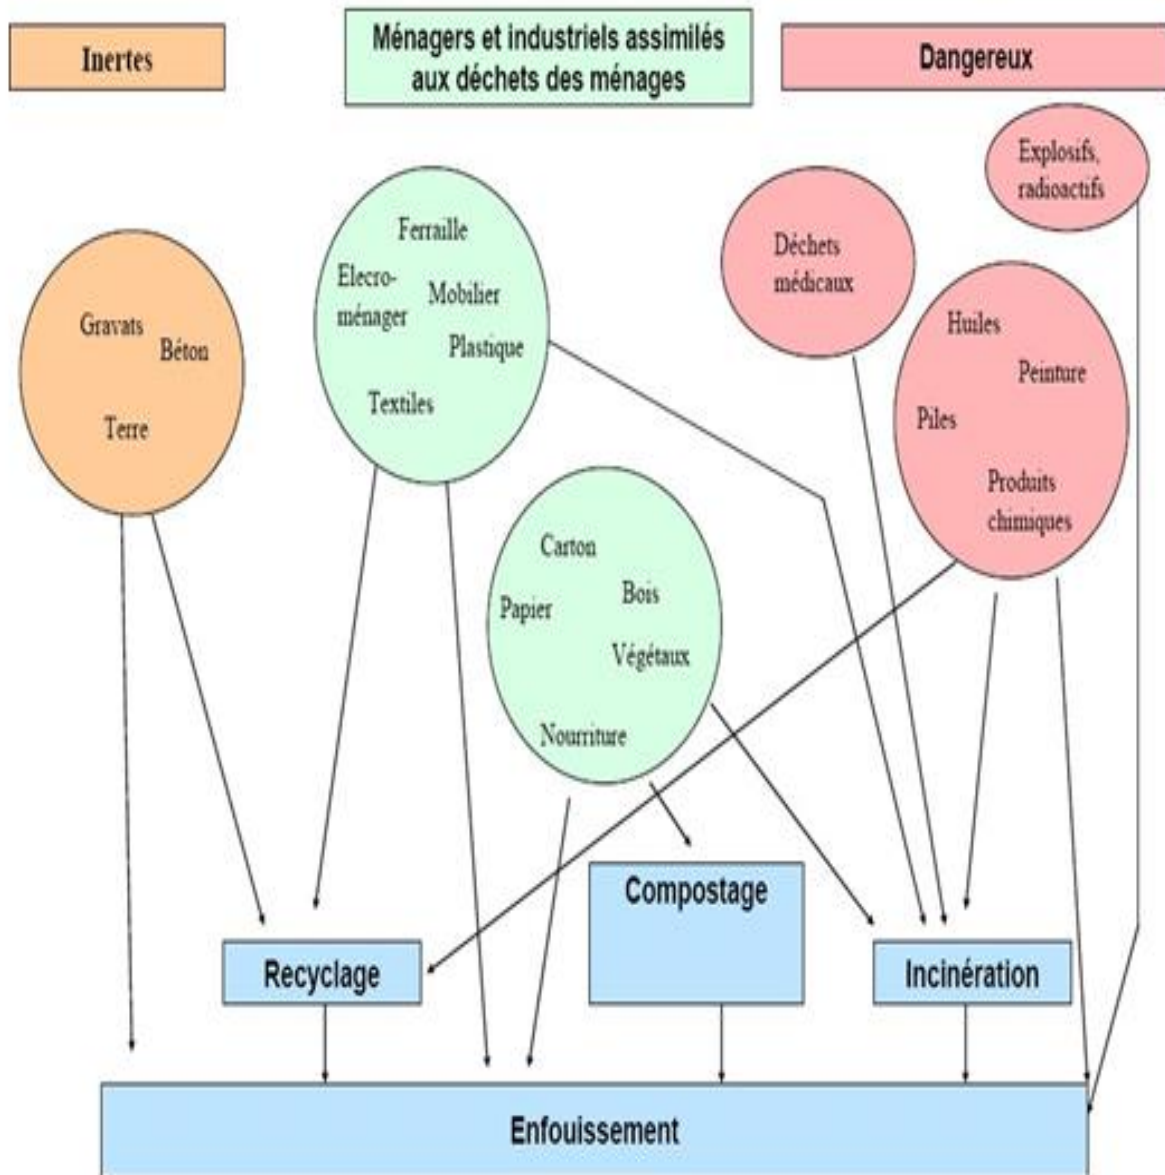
Inertes

Ménagers et industriels assimilés aux déchets des ménages

Dangereux

Explosifs, radioactifs

Déchets médicaux

Gravats
Béton
Terre

Ferraille
Electro-ménager
Mobilier
Plastique
Textiles

Huiles
Peinture
Piles
Produits chimiques

Carton
Bois
Papier
Végétaux
Nourriture

Compostage

Recyclage

Incinération

Enfouissement